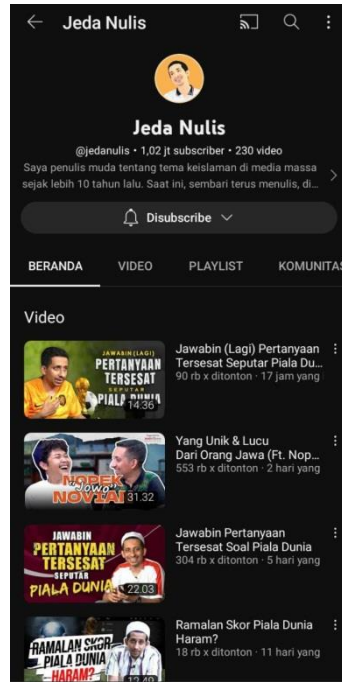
Jeda Nulis

Jeda Nulis

@jedanulis • 1,02 jt subscriber • 230 video

Saya penulis muda tentang tema keislaman di media massa sejak lebih 10 tahun lalu. Saat ini, sembari terus menulis, di...

Disubscribe

BERANDA VIDEO PLAYLIST KOMUNITAS

Video

JAWABIN (LAGI) PERTANYAAN TERSESAT SEPUTAR PIALA DUNIA
14.36
Jawabin (Lagi) Pertanyaan Tersesat Seputar Piala Du...
90 rb x ditonton • 17 jam yang

NOPEK Jowo NOVIAN
31.32
Yang Unik & Lucu Dari Orang Jawa (Ft. Nop...
553 rb x ditonton • 2 hari yang

JAWABIN PERTANYAAN TERSESAT SEPUTAR PIALA DUNIA
22.03
Jawabin Pertanyaan Tersesat Soal Piala Dunia
304 rb x ditonton • 5 hari yang

RAMALAN SKOR PIALA DUNIA HARAM?
Ramalan Skor Piala Dunia Haram?
18 rb x ditonton • 11 hari yang